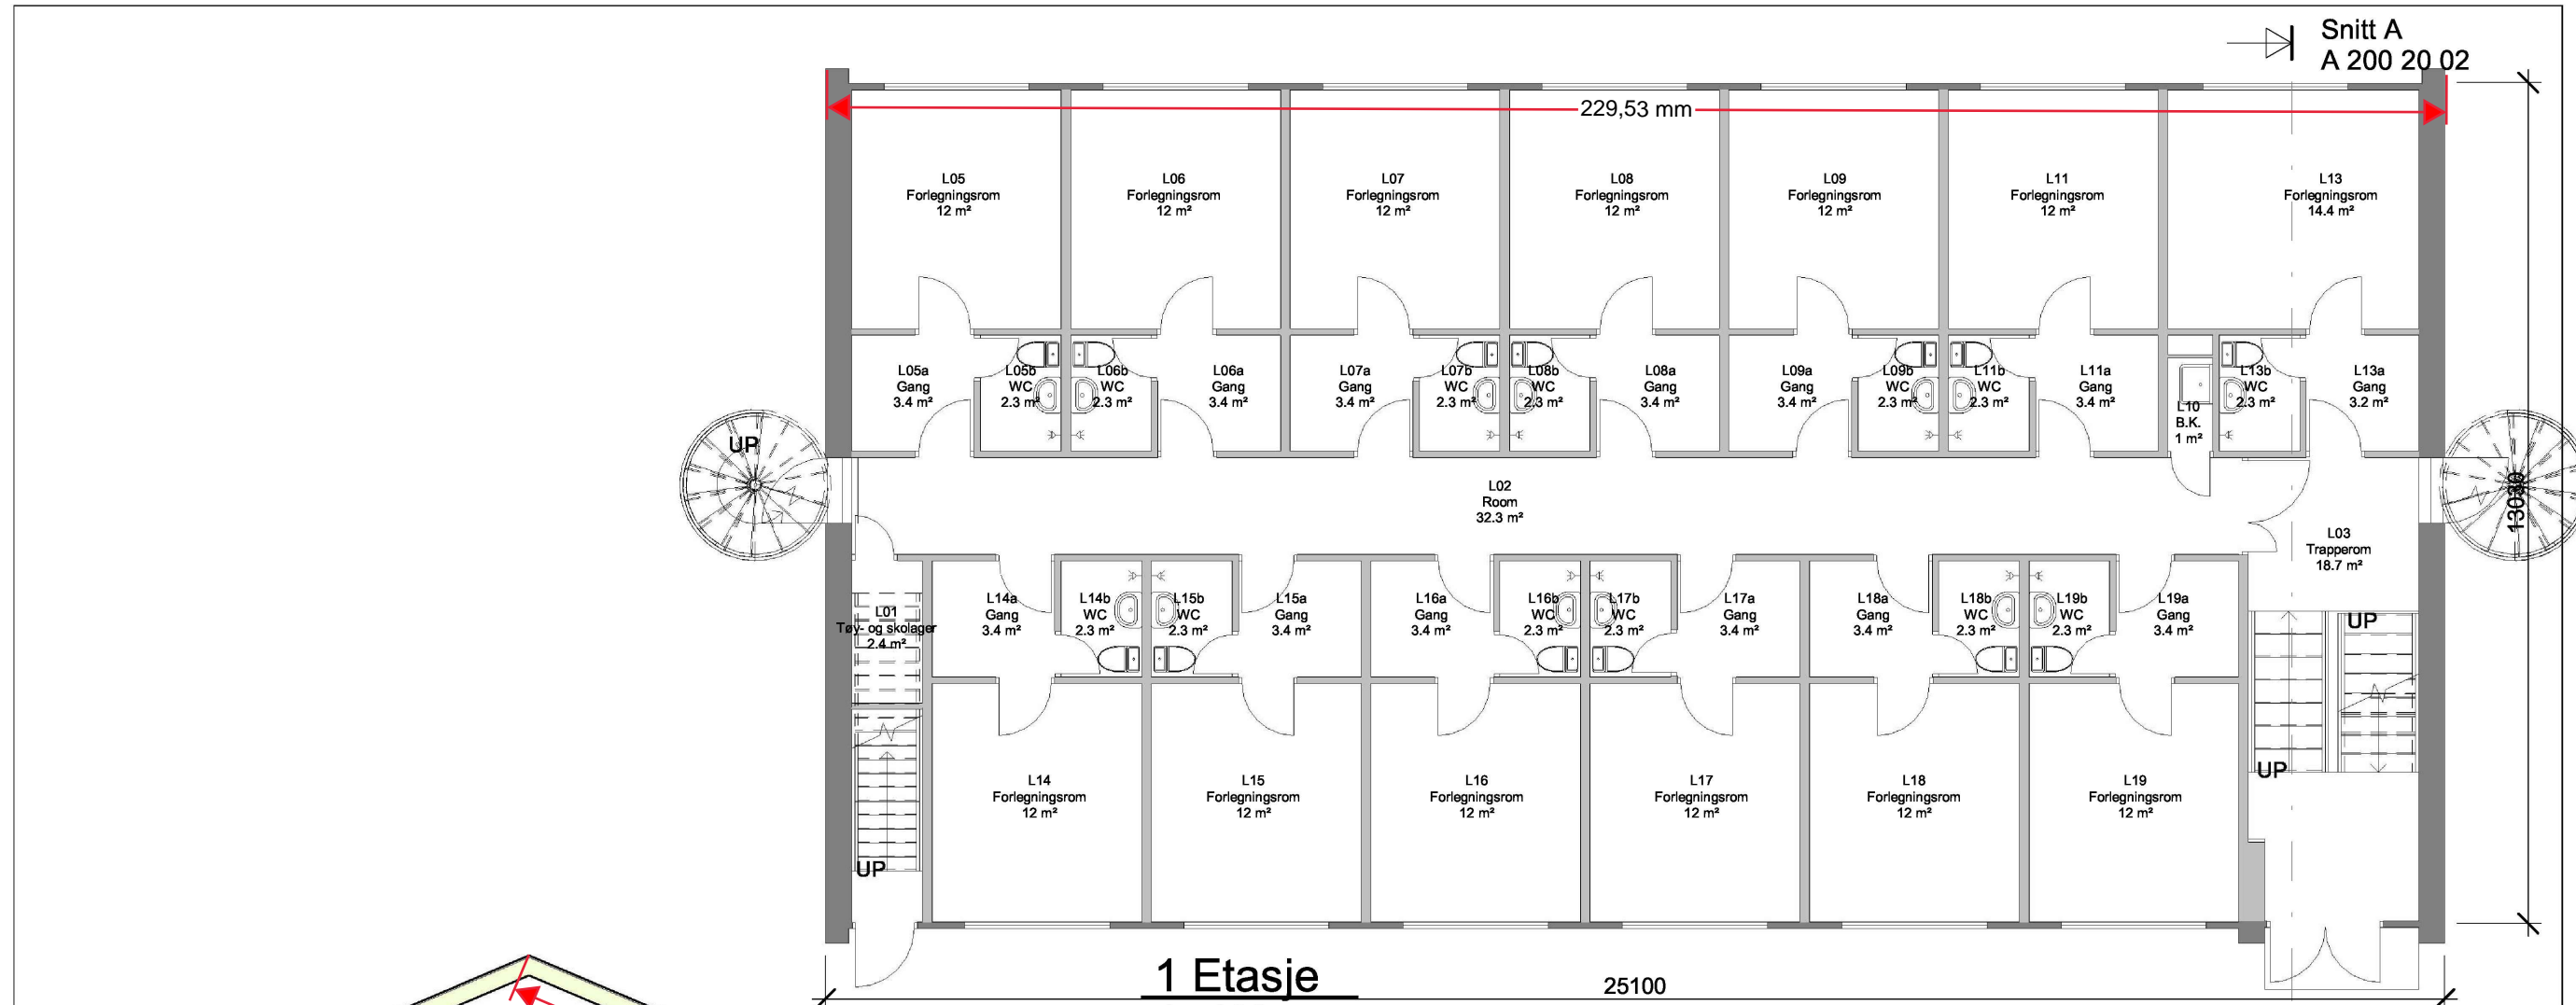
Snitt A
A 200 20 02

229,53 mm

L05
Forlegningsrom
12 m²

L06
Forlegningsrom
12 m²

L07
Forlegningsrom
12 m²

L08
Forlegningsrom
12 m²

L09
Forlegningsrom
12 m²

L11
Forlegningsrom
12 m²

L13
Forlegningsrom
14.4 m²

L05a
Gang
3.4 m²

L05b
WC
2.3 m²

L06b
WC
2.3 m²

L06a
Gang
3.4 m²

L07a
Gang
3.4 m²

L07b
WC
2.3 m²

L08b
WC
2.3 m²

L08a
Gang
3.4 m²

L09a
Gang
3.4 m²

L09b
WC
2.3 m²

L11b
WC
2.3 m²

L11a
Gang
3.4 m²

L10
B.K.
1 m²

L13b
WC
2.3 m²

L13a
Gang
3.2 m²

UP

L02
Room
32.3 m²

L03
Trapperom
18.7 m²

13000

L01
Tøy- og skolager
2.4 m²

L14a
Gang
3.4 m²

L14b
WC
2.3 m²

L15b
WC
2.3 m²

L15a
Gang
3.4 m²

L16a
Gang
3.4 m²

L16b
WC
2.3 m²

L17b
WC
2.3 m²

L17a
Gang
3.4 m²

L18a
Gang
3.4 m²

L18b
WC
2.3 m²

L19b
WC
2.3 m²

L19a
Gang
3.4 m²

UP

UP

L14
Forlegningsrom
12 m²

L15
Forlegningsrom
12 m²

L16
Forlegningsrom
12 m²

L17
Forlegningsrom
12 m²

L18
Forlegningsrom
12 m²

L19
Forlegningsrom
12 m²

UP

1 Etasje

25100